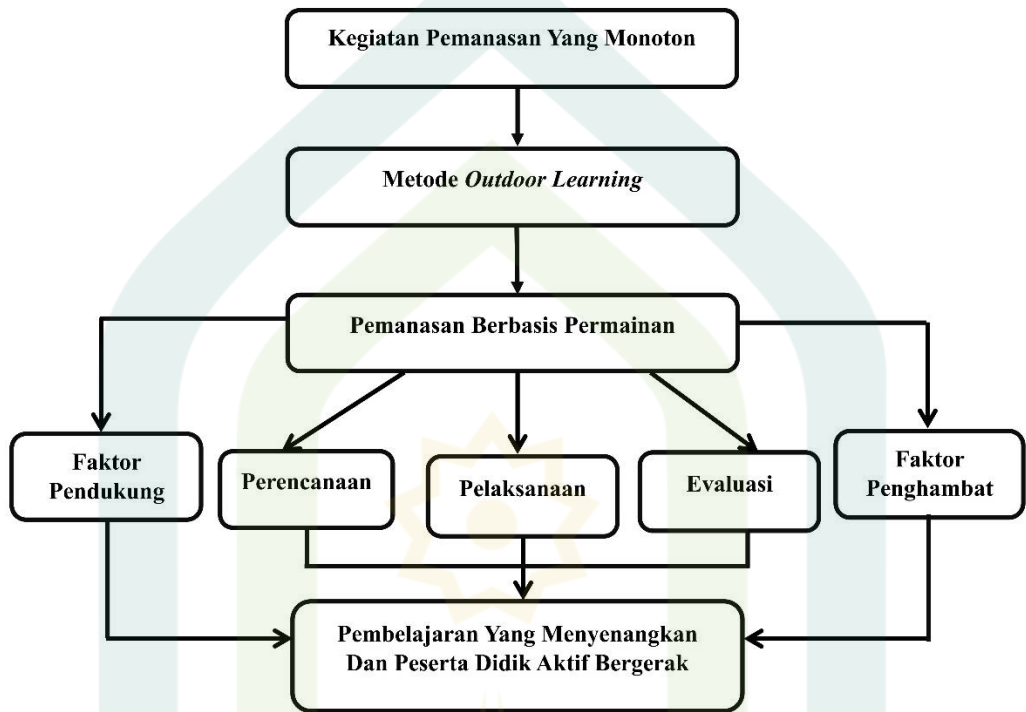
Kegiatan Pemanasan Yang Monoton

Metode *Outdoor Learning*

Pemanasan Berbasis Permainan

Faktor Pendukung

Perencanaan

Pelaksanaan

Evaluasi

Faktor Penghambat

Pembelajaran Yang Menyenangkan Dan Peserta Didik Aktif Bergerak